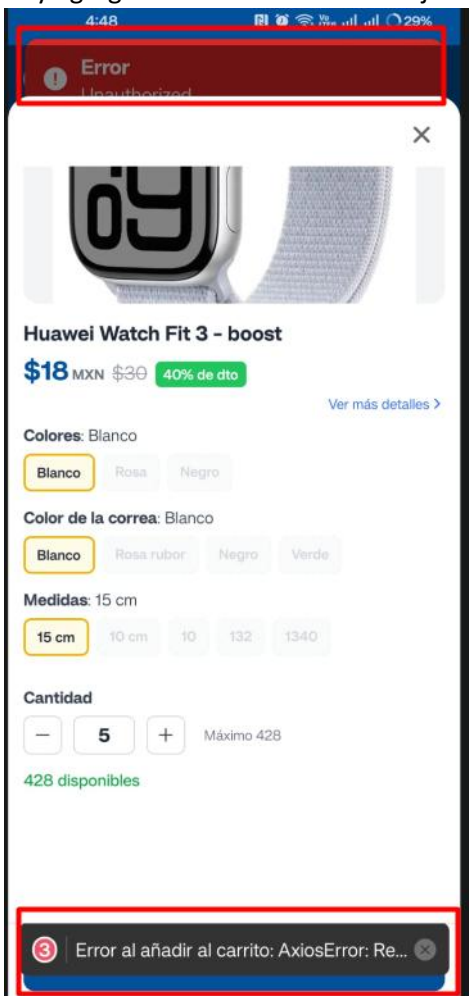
4:48 29%

Error
Unauthorized

×

Huawei Watch Fit 3 - boost

$18 MXN $30 40% de dto

Ver más detalles >

Colores: Blanco

Blanco Rosa Negro

Color de la correa: Blanco

Blanco Rosa rubor Negro Verde

Medidas: 15 cm

15 cm 10 cm 10 132 1340

Cantidad

− 5 + Máximo 428

428 disponibles

3 Error al añadir al carrito: AxiosError: Re...